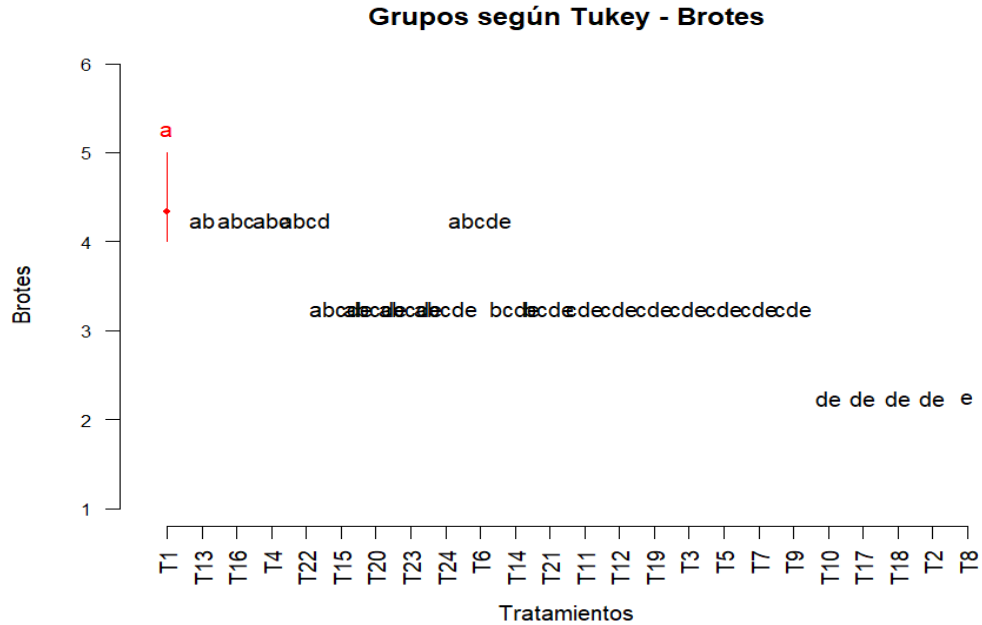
Grupos según Tukey - Brotes

6
5
4
3
2
1

Brotes

a

ab abc abc abcd

abcde

abcde abcde abcde abcde abcde

bcde bcde cde cde cde cde cde cde cde cde

de de de de e

T1 T13 T16 T4 T22 T15 T20 T23 T24 T6 T14 T21 T11 T12 T19 T3 T5 T7 T9 T10 T17 T18 T2 T8

Tratamientos